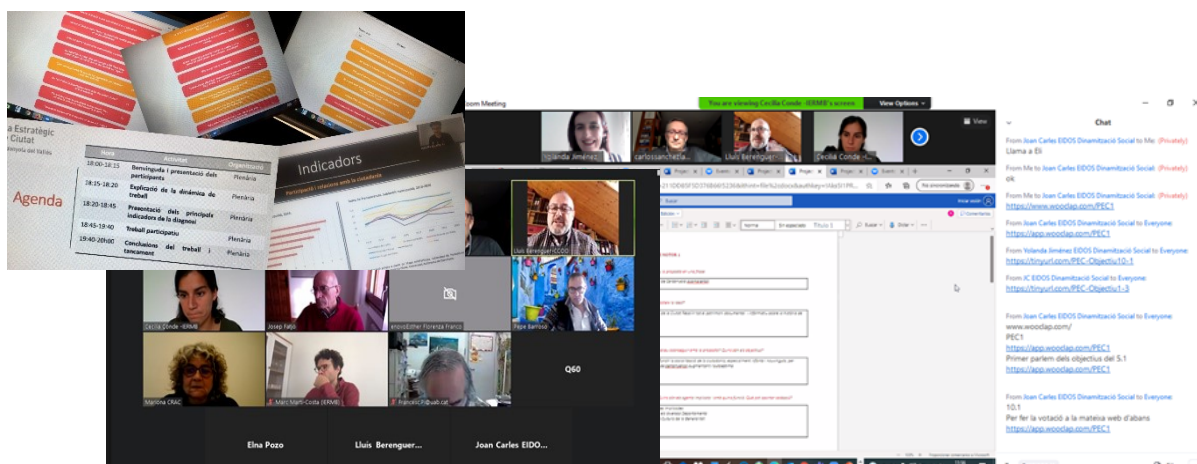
a Estratègic
Ciutat
anyola del Vallès

Agenda

| Hora | Activitat | Organització |
|---|---|---|
| 18:00-18:15 | Benvinguda i presentació dels participants | Plenària |
| 18:15-18:20 | Explicació de la dinàmica de treball | Plenària |
| 18:20-18:45 | Presentació dels principals indicadors de la diagnosi | Plenària |
| 18:45-19:40 | Treball participatiu | |
| 19:40-20h00 | Conclusions del treball i tancament | Plenària |

Indicadors
Participació i relacions amb la ciutadania

Zoom Meeting
You are viewing Cecilia Conde -IERMB's screen
View Options
View
Iolanda Jiménez
carlossanchezia...
Lluís Berenguer-...
Cecilia Conde - IERMB
Lluís Berenguer CCOO
Cecilia Conde -IERMB
Josep Fatjó
anovaEsther Florenza Franco
Pepe Barroso
Marisina CRAC
Marc Martí-Costa (IERMB)
francesc.P@uab.cat
Q60
Elna Pozo
Lluís Berenguer...
Joan Carles EIDO...

Chat
From Joan Carles EIDOS Dinamització Social to Me: (Privately)
Llama a Eli
From Me to Joan Carles EIDOS Dinamització Social: (Privately)
ok
From Me to Joan Carles EIDOS Dinamització Social: (Privately)
https://www.woodap.com/PEC1
From Joan Carles EIDOS Dinamització Social to Everyone:
https://app.woodap.com/PEC1
From Yolanda Jiménez EIDOS Dinamització Social to Everyone:
https://tinyurl.com/PEC-Objectiu10-1
From JC EIDOS Dinamització Social to Everyone:
https://tinyurl.com/PEC-Objectiu1-3
From Joan Carles EIDOS Dinamització Social to Everyone:
www.woodap.com/
PEC1
https://app.wooclap.com/PEC1
Primer parlem dels objectius del S.1
https://app.wooclap.com/PEC1
From Joan Carles EIDOS Dinamització Social to Everyone:
10.1
Per fer la votació a la mateixa web d'abans
https://app.wooclap.com/PEC1